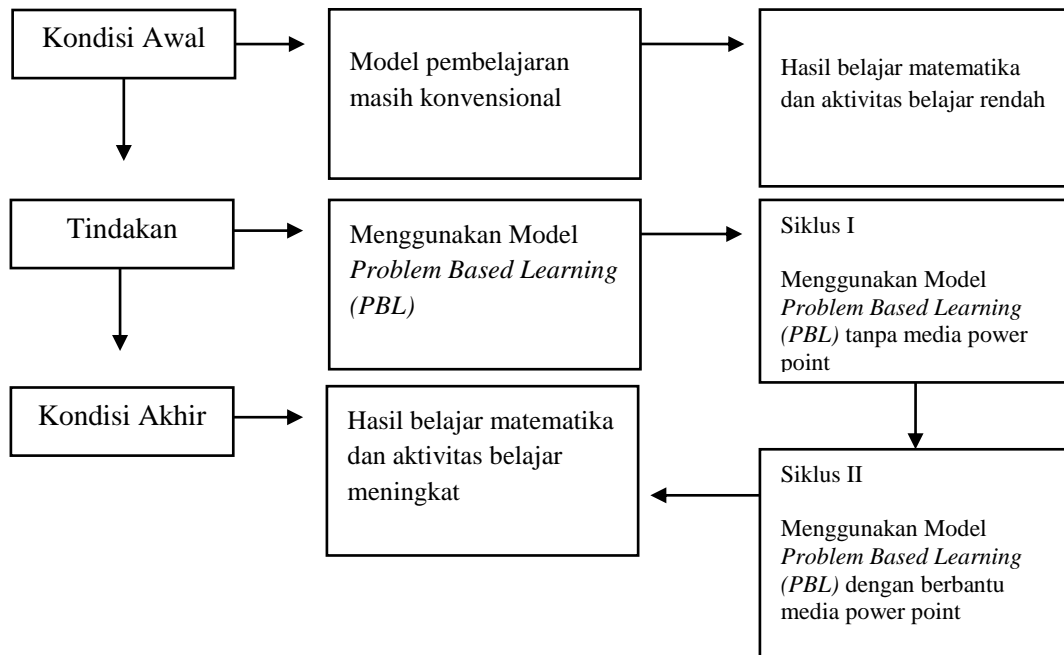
Kondisi Awal

Model pembelajaran masih konvensional

Hasil belajar matematika dan aktivitas belajar rendah

Tindakan

Menggunakan Model *Problem Based Learning (PBL)*

Siklus I

Menggunakan Model *Problem Based Learning (PBL)* tanpa media power point

Kondisi Akhir

Hasil belajar matematika dan aktivitas belajar meningkat

Siklus II

Menggunakan Model *Problem Based Learning (PBL)* dengan berbantu media power point